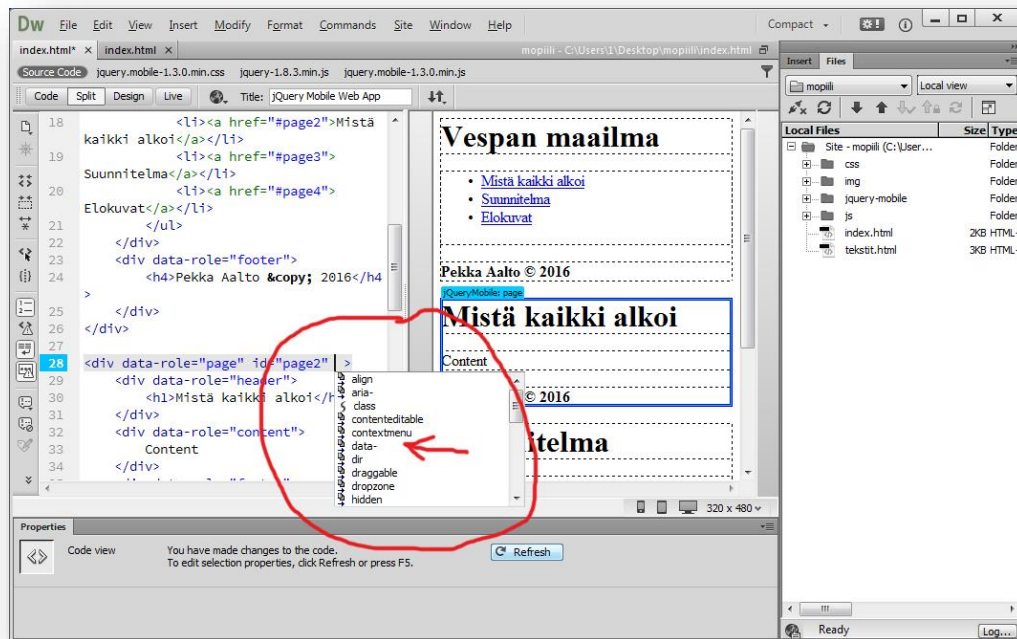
Dw File Edit View Insert Modify Format Commands Site Window Help

Compact

index.html* × index.html × mopiili - C:\Users\1\Desktop\mopiili\index.html

Source Code jquery.mobile-1.3.0.min.css jquery-1.8.3.min.js jquery.mobile-1.3.0.min.js

Code Split Design Live Title: jQuery Mobile Web App

18 <li><a href="#page2">Mistä kaikki alkoi</a></li>
19 <li><a href="#page3">Suunnitelma</a></li>
20 <li><a href="#page4">Elokuvat</a></li>
21 </ul>
22 </div>
23 <div data-role="footer">
24 <h4>Pekka Aalto &copy; 2016</h4>
>
25 </div>
26 </div>
27
28 <div data-role="page" id="page2" >
29 <div data-role="header">
30 <h1>Mistä kaikki alkoi</h
31 </div>
32 <div data-role="content">
33 Content
34 </div>

align
aria-
class
contenteditable
contextmenu
data-
dir
draggable
dropzone
hidden

Vespan maailma

- Mistä kaikki alkoi
- Suunnitelma
- Elokuvat

Pekka Aalto © 2016

jQueryMobile: page

Mistä kaikki alkoi

Content

© 2016

nitelma

320 x 480

Insert Files

mopiili Local view

Local Files Size Type

Site - mopiili (C:\User... Folder
css Folder
img Folder
jquery-mobile Folder
js Folder
index.html 2KB HTML-
tekstit.html 3KB HTML-

Properties

Code view You have made changes to the code.
To edit selection properties, click Refresh or press F5.

Refresh

Ready Log...